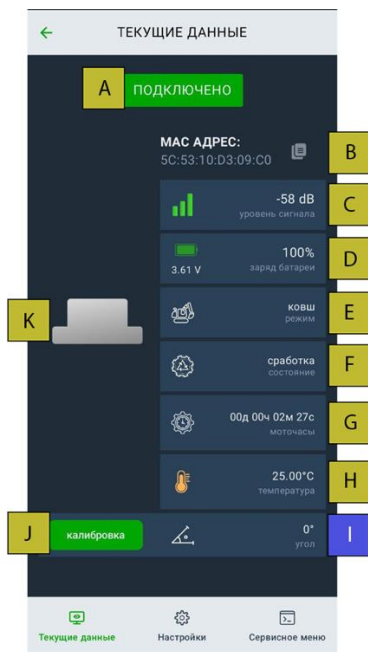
ТЕКУЩИЕ ДАННЫЕ

A ПОДКЛЮЧЕНО

MAC АДРЕС:
5C:53:10:D3:09:C0
B

-58 dB
уровень сигнала
C

3.61 V
100%
заряд батареи
D

K

ковш
режим
E

сработка
состояние
F

00д 00ч 02м 27с
моточасы
G

25.00°C
температура
H

J калибровка

0°
угол
I

Текущие данные
Настройки
Сервисное меню